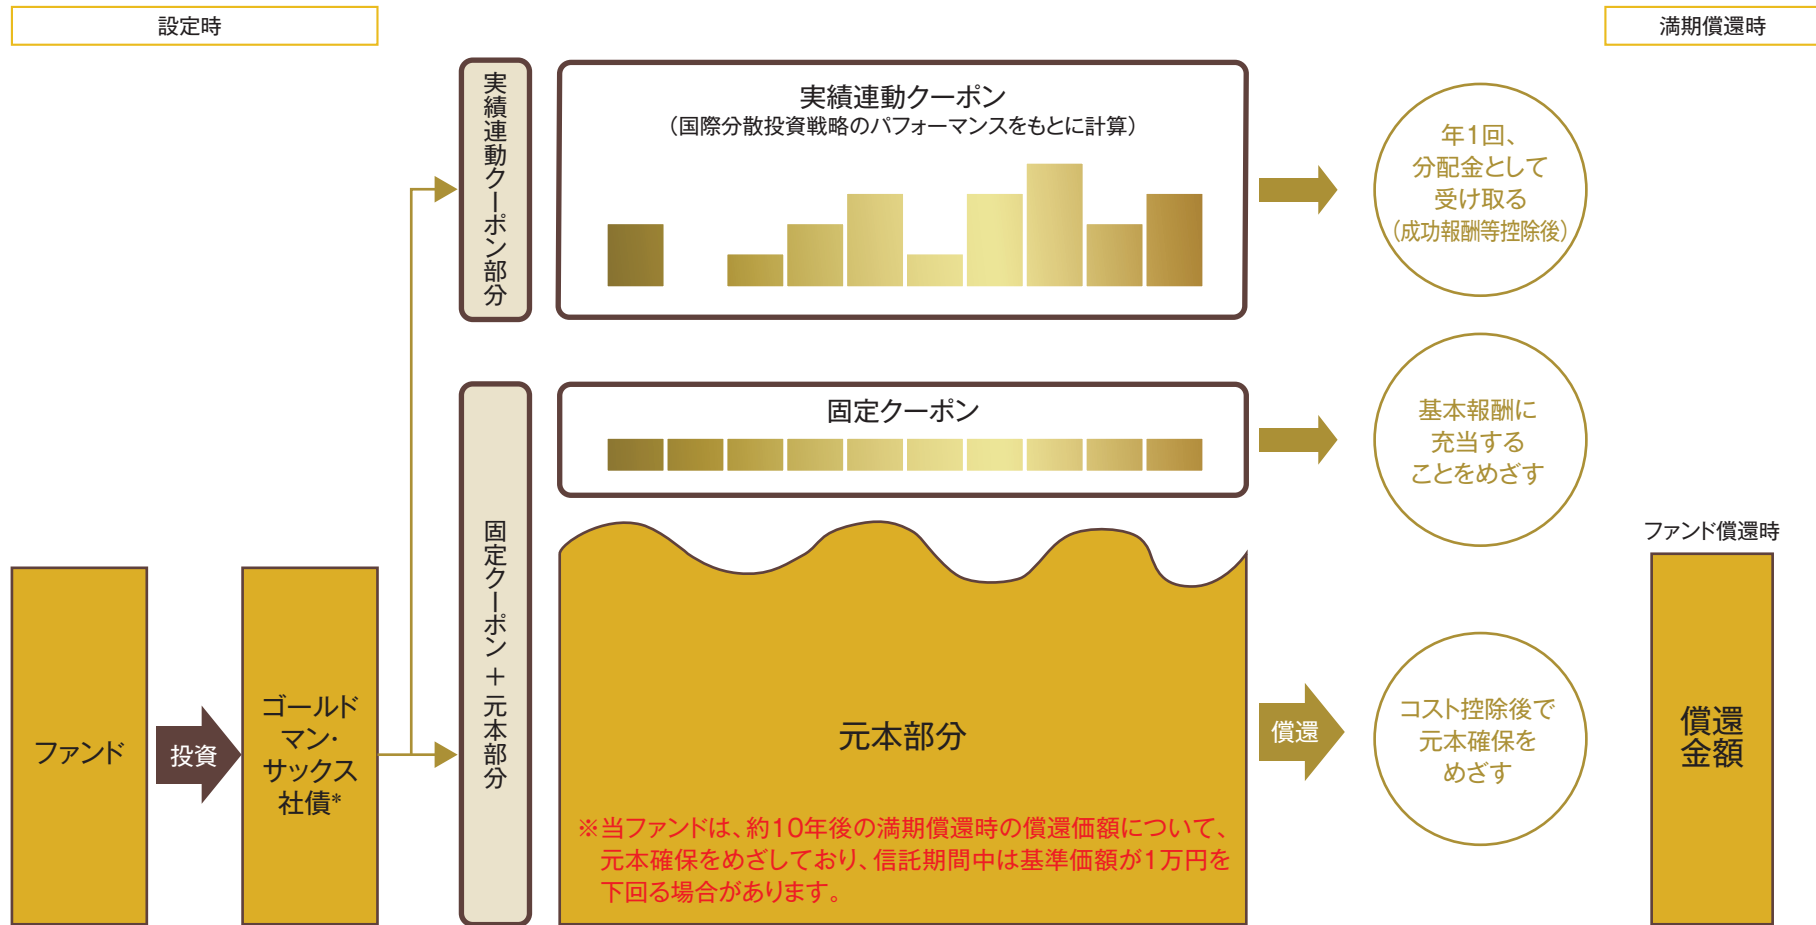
設定時

満期償還時

実績連動クーポン部分

実績連動クーポン
（国際分散投資戦略のパフォーマンスをもとに計算）

年1回、分配金として受け取る（成功報酬等控除後）

固定クーポン＋元本部分

固定クーポン

基本報酬に充当することをめざす

ファンド償還時

ファンド

投資

ゴールドマン・サックス社債*

元本部分

償還

コスト控除後で元本確保をめざす

償還金額

※当ファンドは、約10年後の満期償還時の償還価額について、元本確保をめざしており、信託期間中は基準価額が1万円を下回る場合があります。